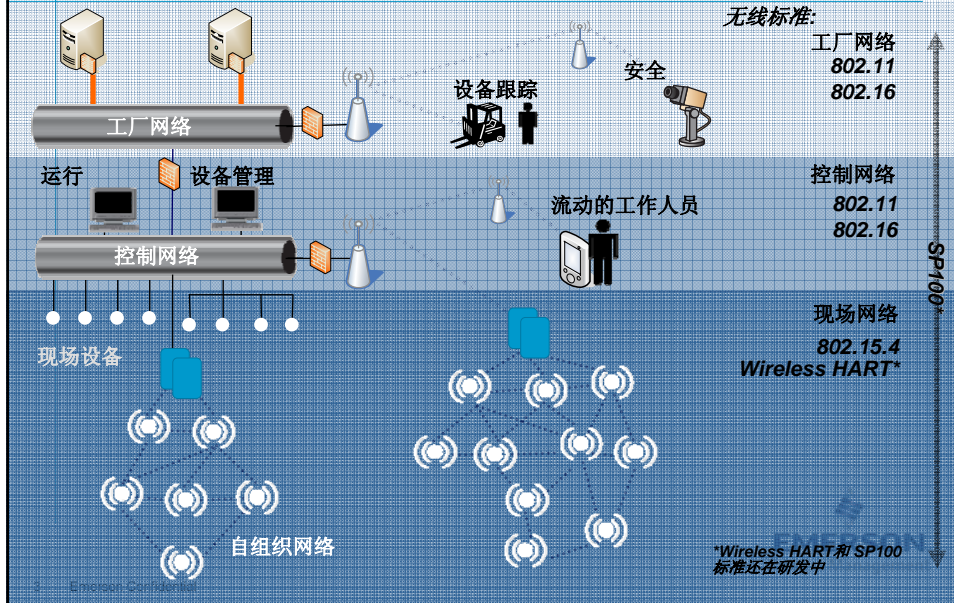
无线标准:
工厂网络
802.11
802.16

安全

设备跟踪

工厂网络

运行

设备管理

控制网络
802.11
802.16

流动的工作人员

控制网络

SP100*

现场网络
802.15.4
Wireless HART*

现场设备

自组织网络

*Wireless HART和 SP100 标准还在研发中

EMERSON

3 Emerson Confidential